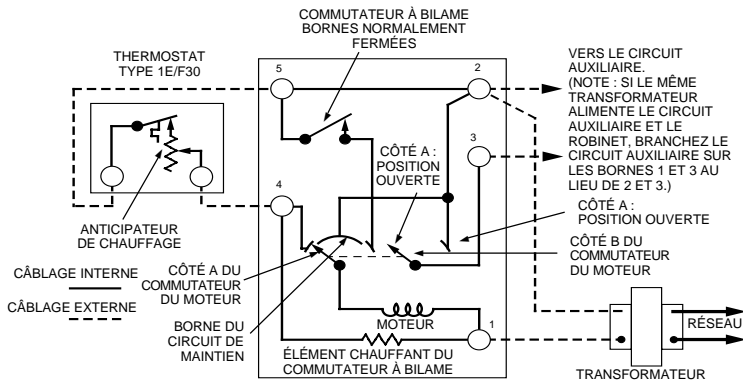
COMMUTATEUR À BILAME BORNES NORMALEMENT FERMÉES

THERMOSTAT TYPE 1E/F30

5

2

VERS LE CIRCUIT AUXILIAIRE. (NOTE : SI LE MÊME TRANSFORMATEUR ALIMENTE LE CIRCUIT AUXILIAIRE ET LE ROBINET, BRANCHEZ LE CIRCUIT AUXILIAIRE SUR LES BORNES 1 ET 3 AU LIEU DE 2 ET 3.)

3

CÔTÉ A : POSITION OUVERTE

4

ANTICIPATEUR DE CHAUFFAGE

CÔTÉ A : POSITION OUVERTE

CÔTÉ B DU COMMUTATEUR DU MOTEUR

CÂBLAGE INTERNE

CÂBLAGE EXTERNE

CÔTÉ A DU COMMUTATEUR DU MOTEUR

MOTEUR

1

RÉSEAU

BORNE DU CIRCUIT DE MAINTIEN

ÉLÉMENT CHAUFFANT DU COMMUTATEUR À BILAME

TRANSFORMATEUR